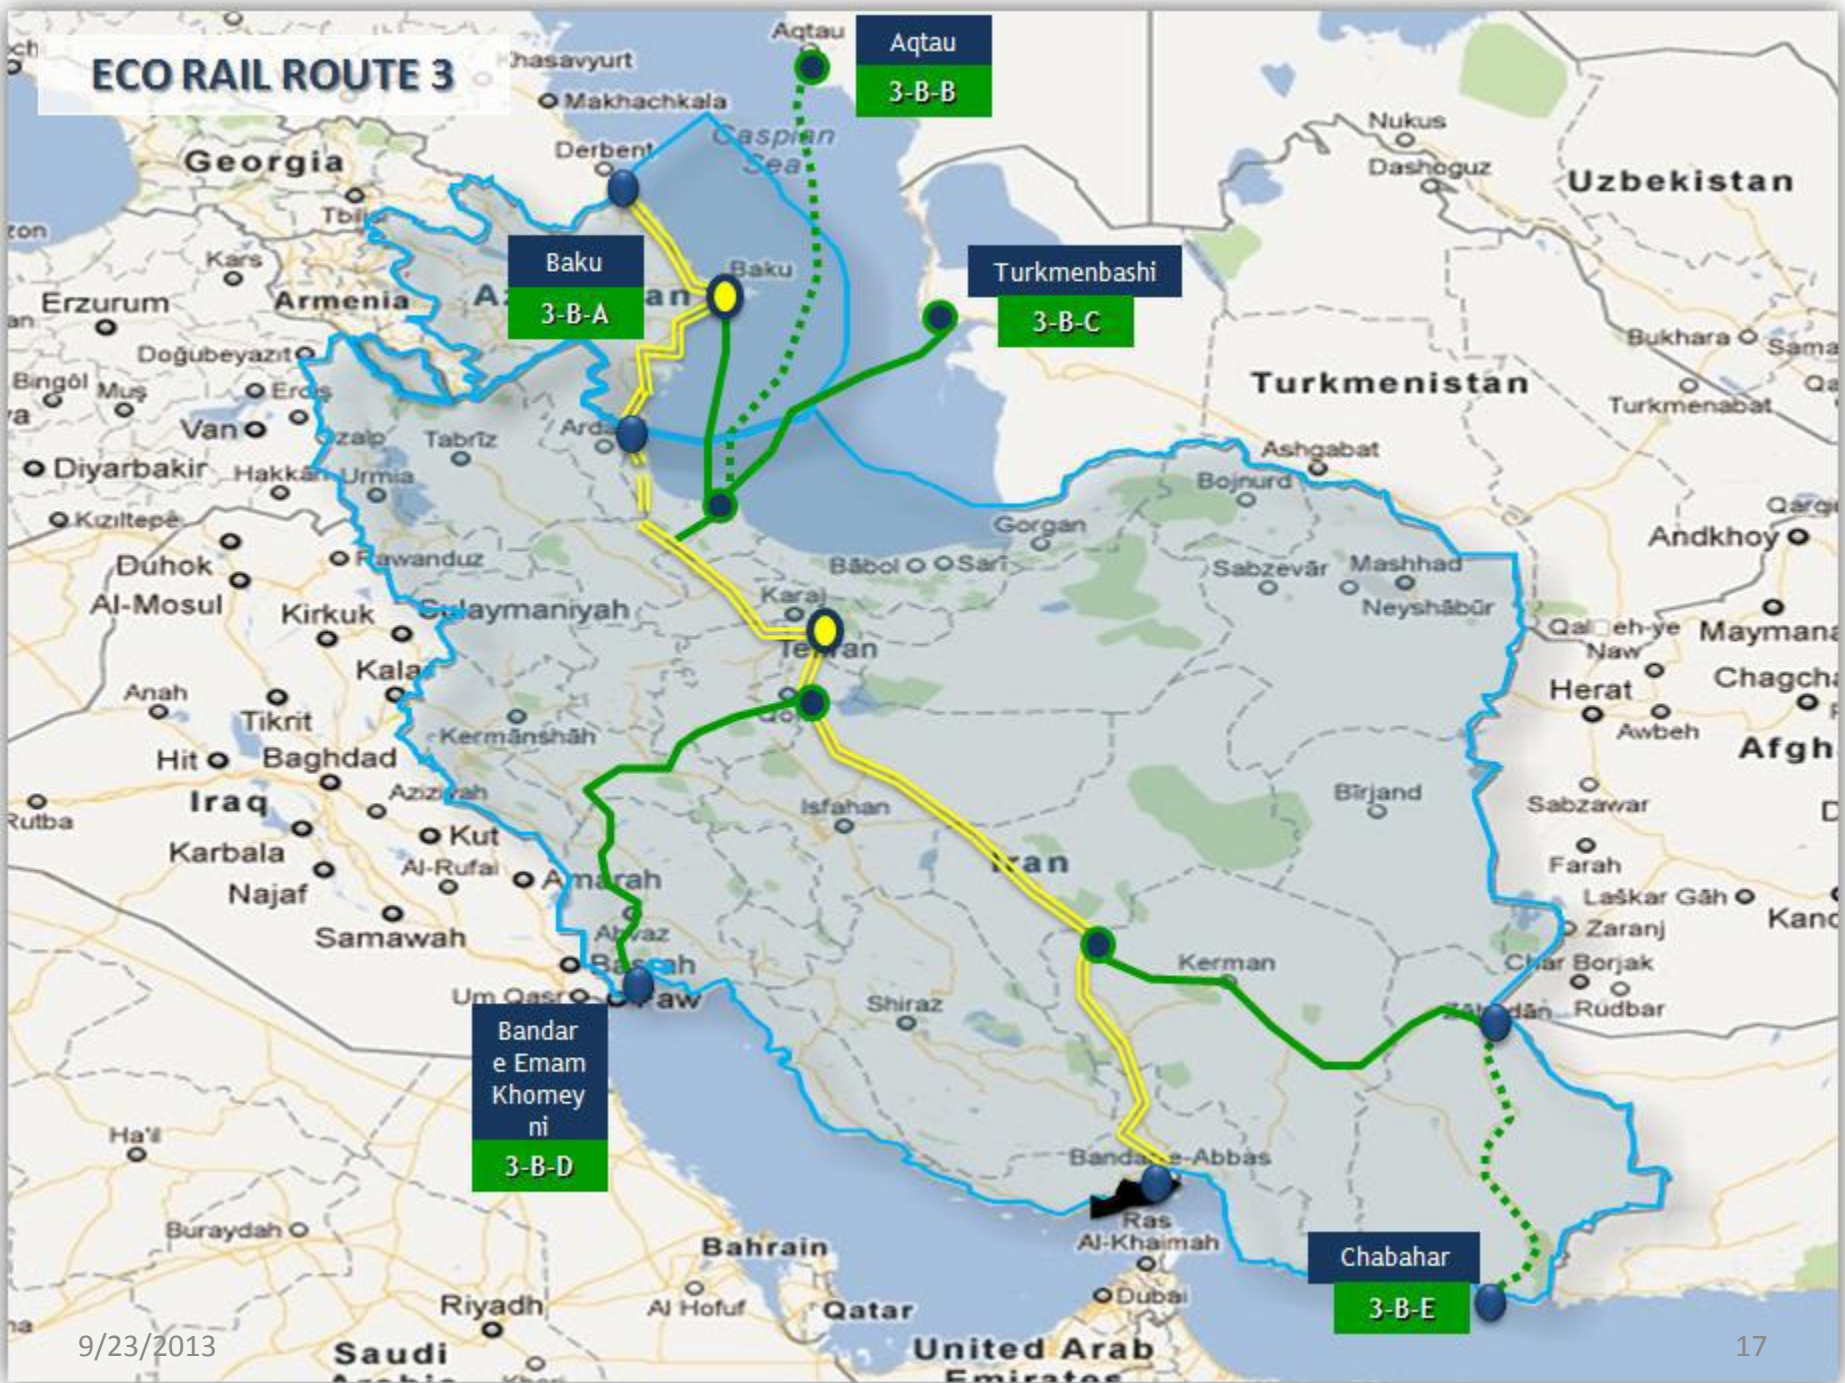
ECO RAIL ROUTE 3

Aqtau
3-B-B

Baku
3-B-A

Turkmenbashi
3-B-C

Bandar e Emam Khomey ni
3-B-D

Chabahar
3-B-E

Aqtau
Khasavyurt
Makhachkala
Derbent
Caspian Sea
Nukus
Dashoguz
Uzbekistan
Georgia
Tbili
Kars
Erzurum
Armenia
Az an
Baku
Doğubeyazıt
Bingöl
Muş
Erciş
Van
Ardabil
Tabriz
Ozalp
Diyarbakir
Hakkari
Urmia
Kızıltepe
Rawanduz
Duhok
Al-Mosul
Kirkuk
Sulaymaniyah
Kala
Anah
Tikrit
Hit
Baghdad
Kermanshah
Iraq
Aziziyah
Kut
Rutba
Karbala
Al-Rufai
Amarah
Najaf
Samawah
Ahvaz
Basrah
Um Qasr
Faw
Ha'il
Buraydah
Bahrain
Riyadh
Al Hofuf
Qatar
Saudi
United Arab Emirates
Ras Al-Khaimah
Dubai
Bandar-e-Abbas
Shiraz
Kerman
Isfahan
Iran
Qom
Tehran
Karaj
Babol
Sari
Gorgan
Bojnurd
Ashgabat
Turkmenistan
Sabzevar
Mashhad
Neyshabur
Birjand
Bukhara
Samarqand
Turkmenabat
Andkhoy
Qala-eh-ye Naw
Maymana
Herat
Chagcharan
Awbeh
Afgh
Sabzawar
Farah
Laškar Gāh
Zaranj
Kand
Char Borjak
Zahedan
Rudbar

9/23/2013
17